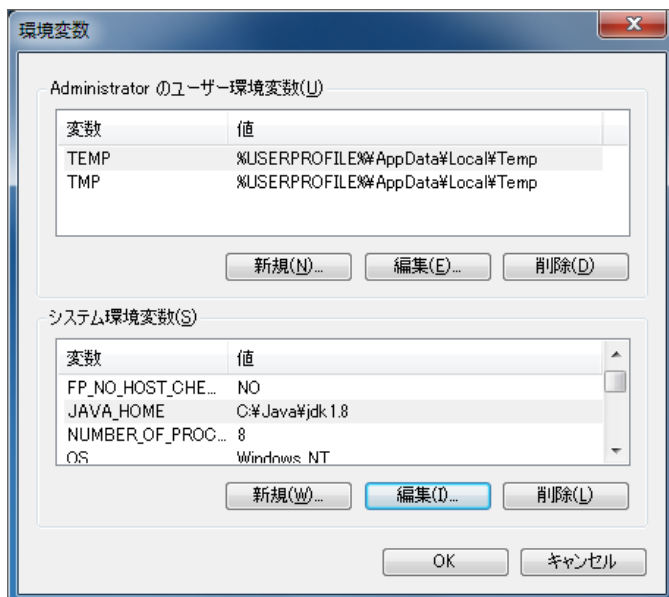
環境変数

Administrator のユーザー環境変数(U)

| 変数 | 値 |
|---|---|
| TEMP | %USERPROFILE%¥AppData¥Local¥Temp |
| TMP | %USERPROFILE%¥AppData¥Local¥Temp |

新規(N)... 編集(E)... 削除(D)

システム環境変数(S)

| 変数 | 値 |
|---|---|
| FP_NO_HOST_CHE... | NO |
| JAVA_HOME | C:¥Java¥jdk1.8 |
| NUMBER_OF_PROC... | 8 |
| OS | Windows_NT |

新規(W)... 編集(I)... 削除(L)

OK キャンセル